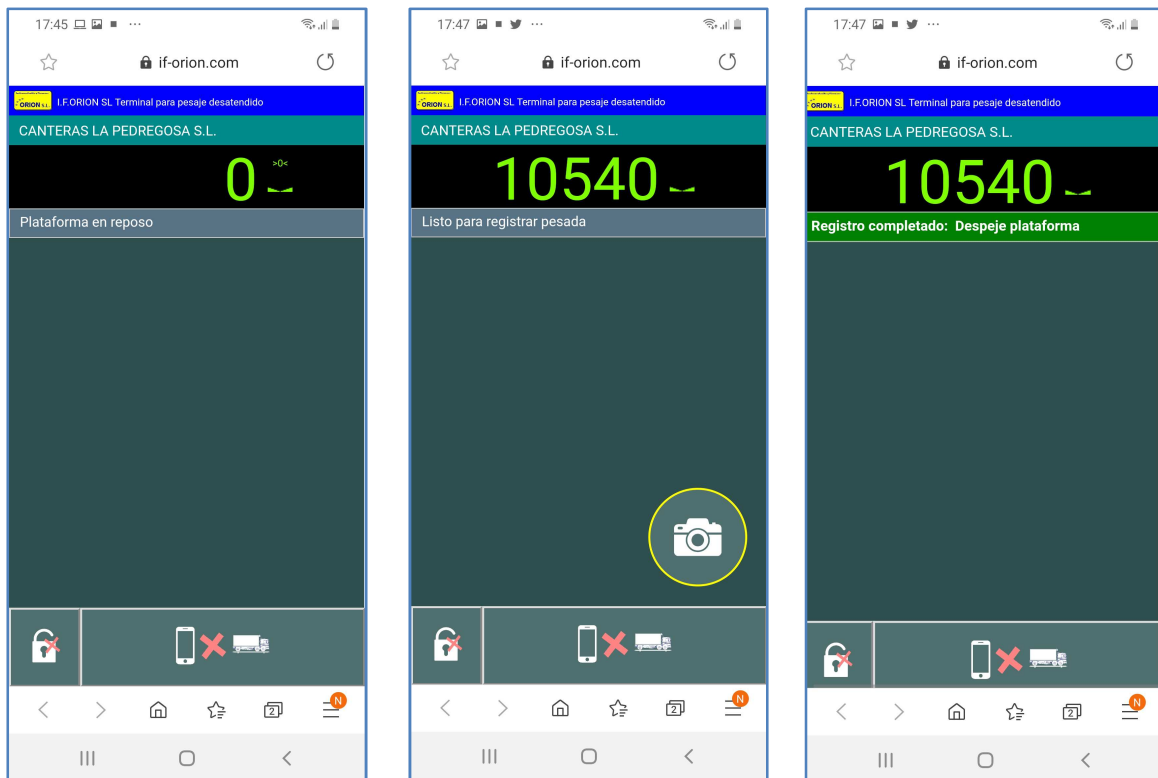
17:45 ...

if-orion.com

ORION S.L. I.F.ORION SL Terminal para pesaje desatendido

CANTERAS LA PEDREGOSA S.L.

0 >0<

Plataforma en reposo

2

N

17:47 ...

if-orion.com

ORION S.L. I.F.ORION SL Terminal para pesaje desatendido

CANTERAS LA PEDREGOSA S.L.

10540

Listo para registrar pesada

2

N

17:47 ...

if-orion.com

ORION S.L. I.F.ORION SL Terminal para pesaje desatendido

CANTERAS LA PEDREGOSA S.L.

10540

Registro completado: Despeje plataforma

2

N